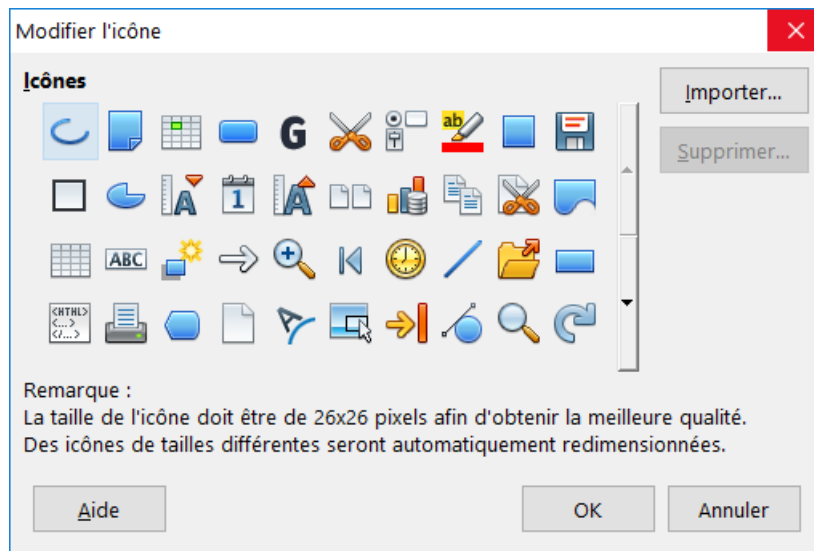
Modifier l'icône

Icônes

Importer...

Supprimer...

G

ab

ABC

<HTML>
<...>
</...>

Remarque :
La taille de l'icône doit être de 26x26 pixels afin d'obtenir la meilleure qualité.
Des icônes de tailles différentes seront automatiquement redimensionnées.

Aide

OK

Annuler